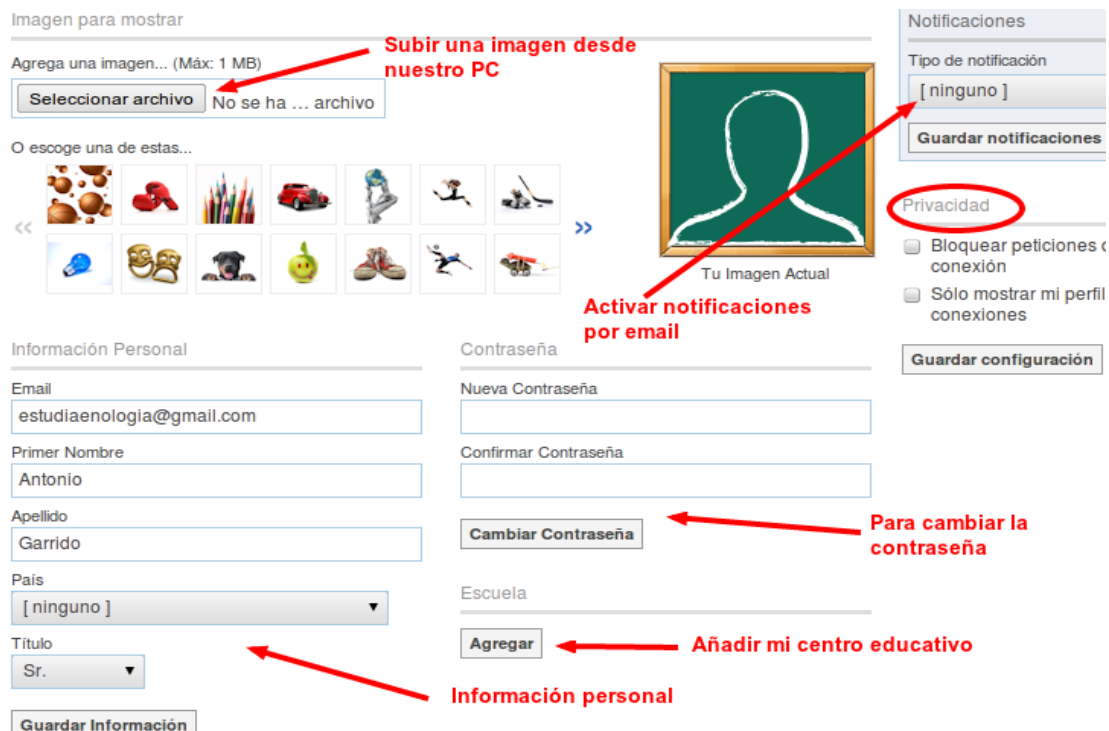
Imagen para mostrar

Agrega una imagen... (Máx: 1 MB)

Subir una imagen desde nuestro PC

Seleccionar archivo No se ha ... archivo

O escoge una de estas...

«

»

Tu Imagen Actual

Notificaciones

Tipo de notificación

[ ninguno ]

Guardar notificaciones

Privacidad

Bloquear peticiones d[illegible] conexión

Sólo mostrar mi perfil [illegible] conexiones

Guardar configuración

Activar notificaciones por email

Información Personal

Email

estudiaenologia@gmail.com

Primer Nombre

Antonio

Apellido

Garrido

País

[ ninguno ]

Título

Sr.

Guardar Información

Contraseña

Nueva Contraseña

Confirmar Contraseña

Cambiar Contraseña

Para cambiar la contraseña

Escuela

Agregar

Añadir mi centro educativo

Información personal